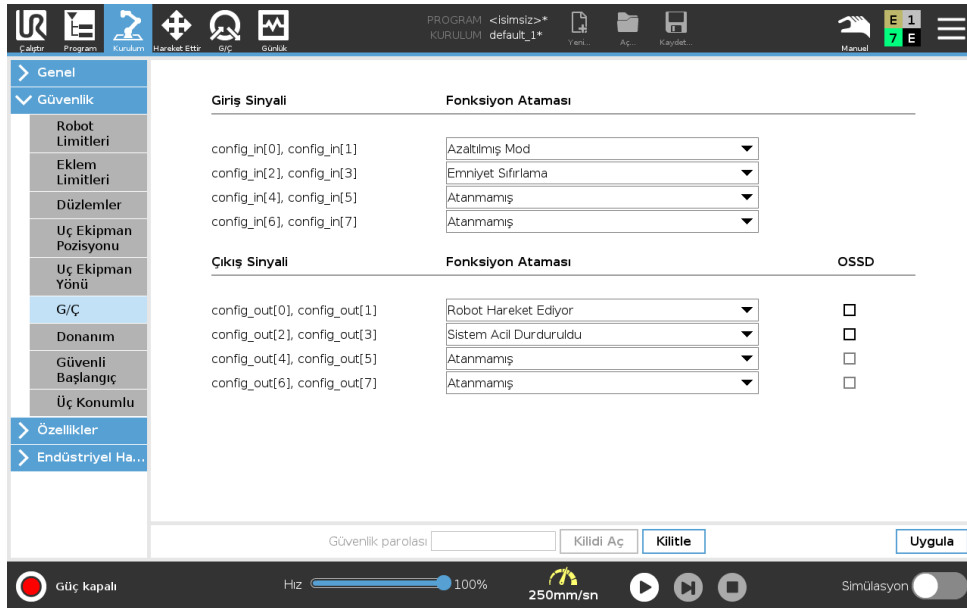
Çalıştır Program Kurulum Hareket Ettir G/Ç Günlük

PROGRAM <isimsiz>*
KURULUM default_1*

Yeni... Aç... Kaydet...

Manuel

E 1
7 E

Genel
Güvenlik
Robot Limitleri
Eklem Limitleri
Düzlemler
Uç Ekipman Pozisyonu
Uç Ekipman Yönü
G/Ç
Donanım
Güvenli Başlangıç
Üç Konumlu
Özellikler
Endüstriyel Ha...

| Giriş Sinyali | Fonksiyon Ataması |
|---|---|
| config_in[0], config_in[1] | Azaltılmış Mod |
| config_in[2], config_in[3] | Emniyet Sıfırlama |
| config_in[4], config_in[5] | Atanmamış |
| config_in[6], config_in[7] | Atanmamış |

| Çıkış Sinyali | Fonksiyon Ataması | OSSD |
|---|---|---|
| config_out[0], config_out[1] | Robot Hareket Ediyor | ☐ |
| config_out[2], config_out[3] | Sistem Acil Durduruldu | ☐ |
| config_out[4], config_out[5] | Atanmamış | ☐ |
| config_out[6], config_out[7] | Atanmamış | ☐ |

Güvenlik parolası Kilidi Aç Kilitle Uygula

Güç kapalı Hız 100% 250mm/sn Simülasyon